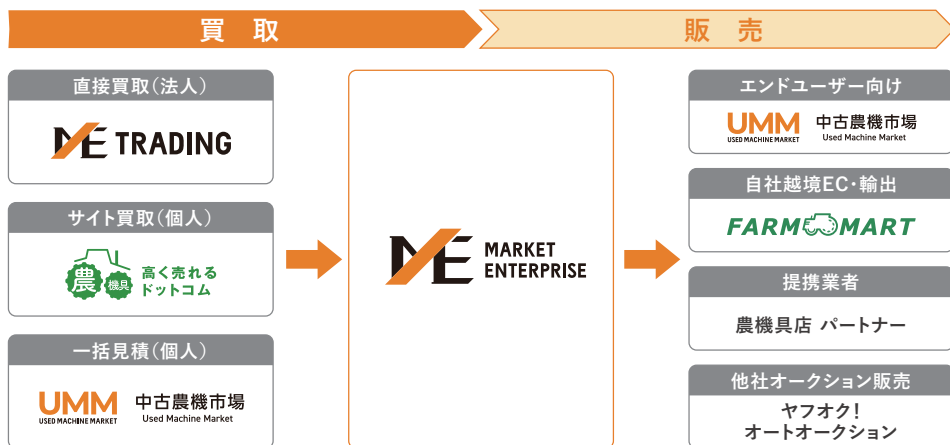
買　取

販　売

直接買取(法人)

ME TRADING

サイト買取(個人)

農 機具 高く売れるドットコム

一括見積(個人)

UMM USED MACHINE MARKET 中古農機市場 Used Machine Market

ME MARKET ENTERPRISE

エンドユーザー向け

UMM USED MACHINE MARKET 中古農機市場 Used Machine Market

自社越境EC・輸出

FARM MART

提携業者

農機具店 パートナー

他社オークション販売

ヤフオク!
オートオークション